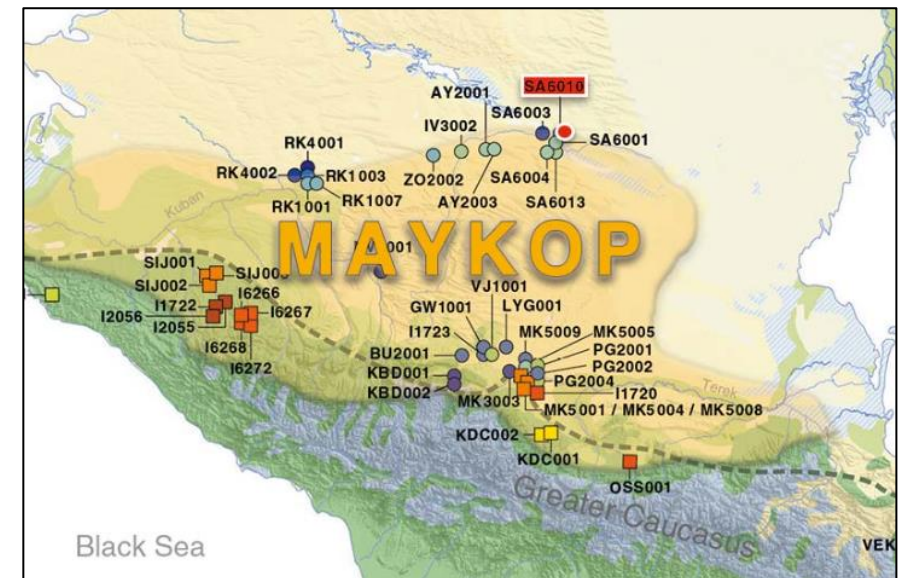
SA6010
AY2001
SA6003
IV3002
SA6001
RK4001
RK4002
RK1003
ZO2002
SA6004
RK1001
RK1007
AY2003
SA6013
Kuban
MAYKOP
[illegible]001
SIJ001
SIJ00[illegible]
SIJ002
I1722
I6266
I2056
I2055
I6267
VJ1001
GW1001
LYG001
I1723
MK5009
MK5005
BU2001
PG2001
I6268
I6272
KBD001
PG2002
Terek
KBD002
PG2004
MK3003
I1720
MK5001 / MK5004 / MK5008
KDC002
KDC001
OSS001
Greater Caucasus
Black Sea
VEK